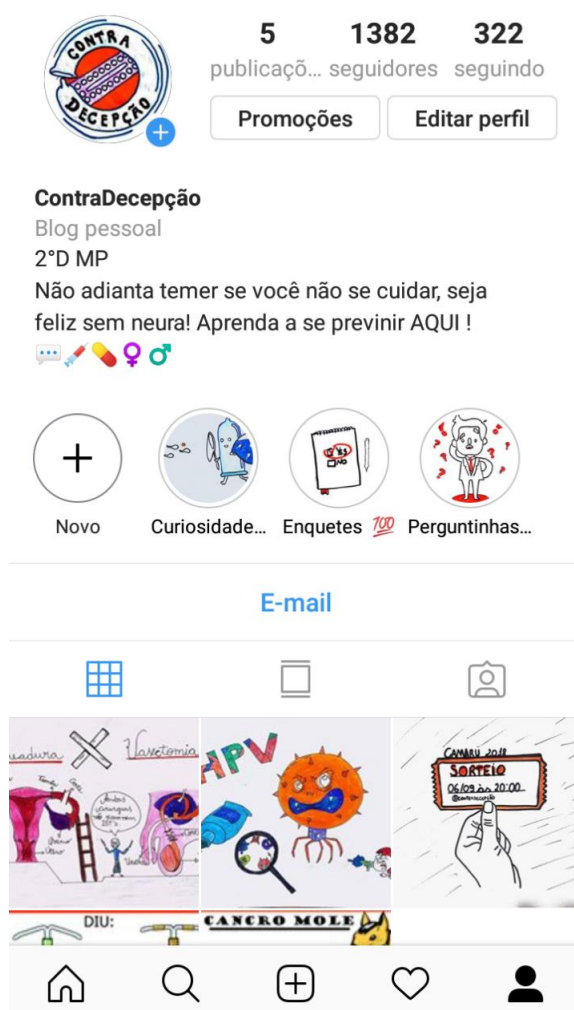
CONTRA DECEPÇÃO

5 publicaçõ... 1382 seguidores 322 seguindo

Promoções

Editar perfil

ContraDecepção
Blog pessoal
2°D MP
Não adianta temer se você não se cuidar, seja feliz sem neura! Aprenda a se previnir AQUI !
💬💉💊♀♂

Novo

Curiosidade...

Enquetes 💯

Perguntinhas...

E-mail

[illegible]uadura X Vasectomia

HPV

CAMARU 2018
SORTEIO
06/09 às 20:00

DIU:

CANCRO MOLE